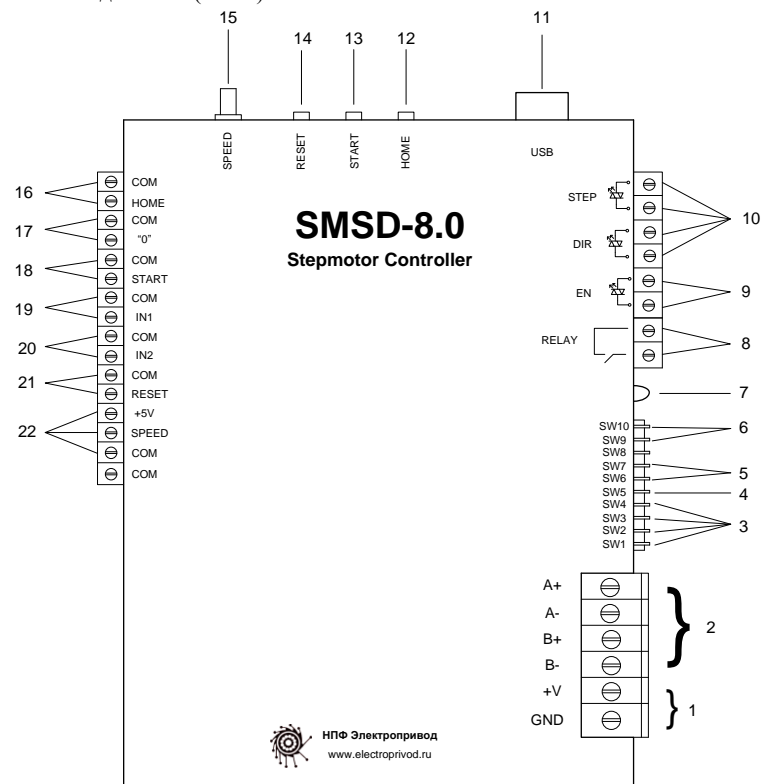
15 14 13 12 11

SPEED RESET START HOME USB

16 COM
HOME
17 COM
"0"
18 COM
START
19 COM
IN1
20 COM
IN2
21 COM
RESET
22 +5V
SPEED
COM
COM

SMSD-8.0
Stepmotor Controller

STEP
DIR
10
EN
9
RELAY
8
7
SW10
SW9
6
SW8
SW7
SW6
5
SW5
4
SW4
SW3
SW2
SW1
3

A+
A-
B+
B-
2
+V
GND
1

НПФ Электропривод
www.electroprivod.ru